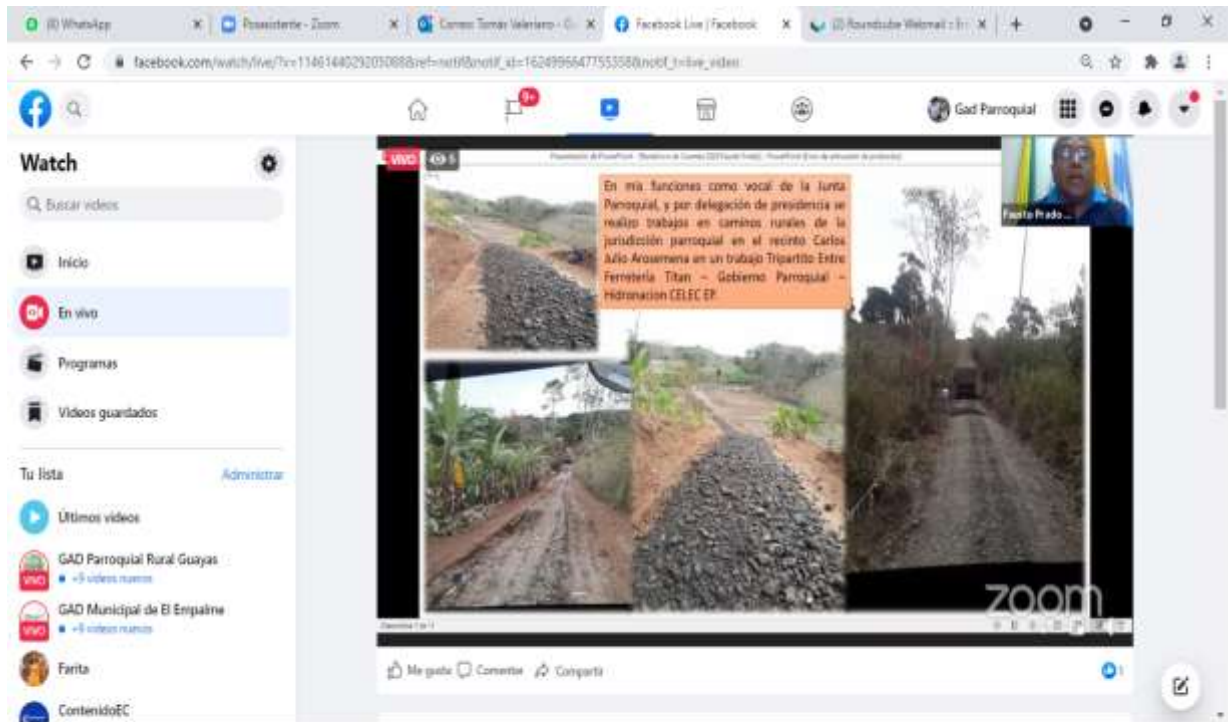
(8) WhatsApp | Posasistente - Zoom | Correo: Tomas Valeriano | Facebook Live | Facebook | (8) Roundcube Webmail | +

facebook.com/watch/live/?v=1146144029205088&ref=notif&notif_id=1624996647755358&notif_t=live_video

9+

Gad Parroquial

Watch

Q Buscar videos

Inicio

En vivo

Programas

Videos guardados

Tu lista

Administrar

Últimos videos

GAD Parroquial Rural Guayas

• +9 videos nuevos

GAD Municipal de El Empalme

• +9 videos nuevos

Farita

ContenidoEC

VIVO 5

En mis funciones como vocal de la Junta Parroquial, y por delegación de presidencia se realizo trabajos en caminos rurales de la jurisdicción parroquial en el recinto Carlos Julio Arosemena en un trabajo Tripartito Entre Ferretería Titan – Gobierno Parroquial – Hidronacion CELEC EP.

Fausto Prado...

zoom

Me gusta | Comentar | Compartir